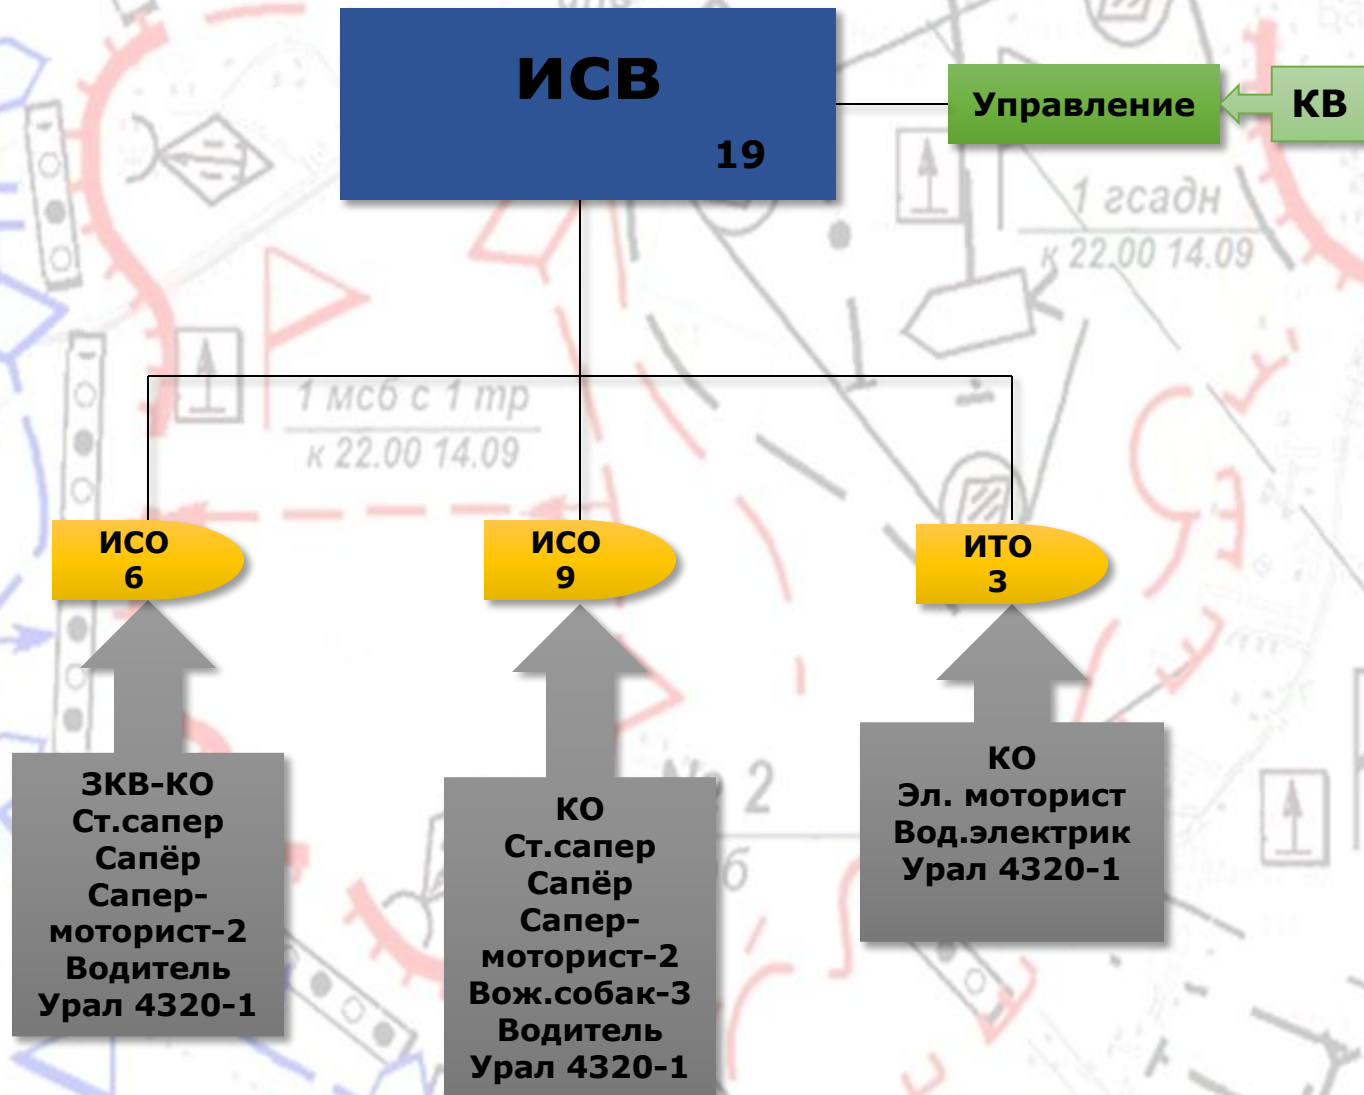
ИСВ
19

Управление

КВ

1 гсадн
к 22.00 14.09

1 мсб с 1 тр
к 22.00 14.09

ИСО
6

ИСО
9

ИТО
3

ЗКВ-КО
Ст.сапер
Сапёр
Сапер-моторист-2
Водитель
Урал 4320-1

КО
Ст.сапер
Сапёр
Сапер-моторист-2
Вож.собак-3
Водитель
Урал 4320-1

КО
Эл. моторист
Вод.электрик
Урал 4320-1